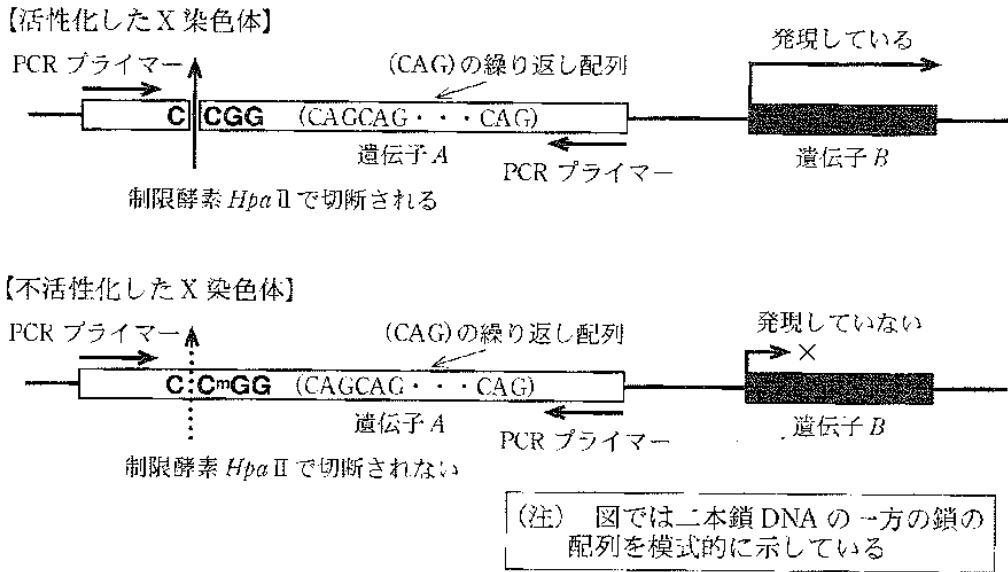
【活性化した X 染色体】

PCR プライマー

(CAG)の繰り返し配列

発現している

C CGG (CAGCAG・・・CAG)

遺伝子 $A$

PCR プライマー

遺伝子 $B$

制限酵素 $Hpa$ II で切断される

【不活性化した X 染色体】

PCR プライマー

(CAG)の繰り返し配列

発現していない

×

C C$^m$GG (CAGCAG・・・CAG)

遺伝子 $A$

PCR プライマー

遺伝子 $B$

制限酵素 $Hpa$ II で切断されない

(注) 図では二本鎖 DNA の一方の鎖の配列を模式的に示している